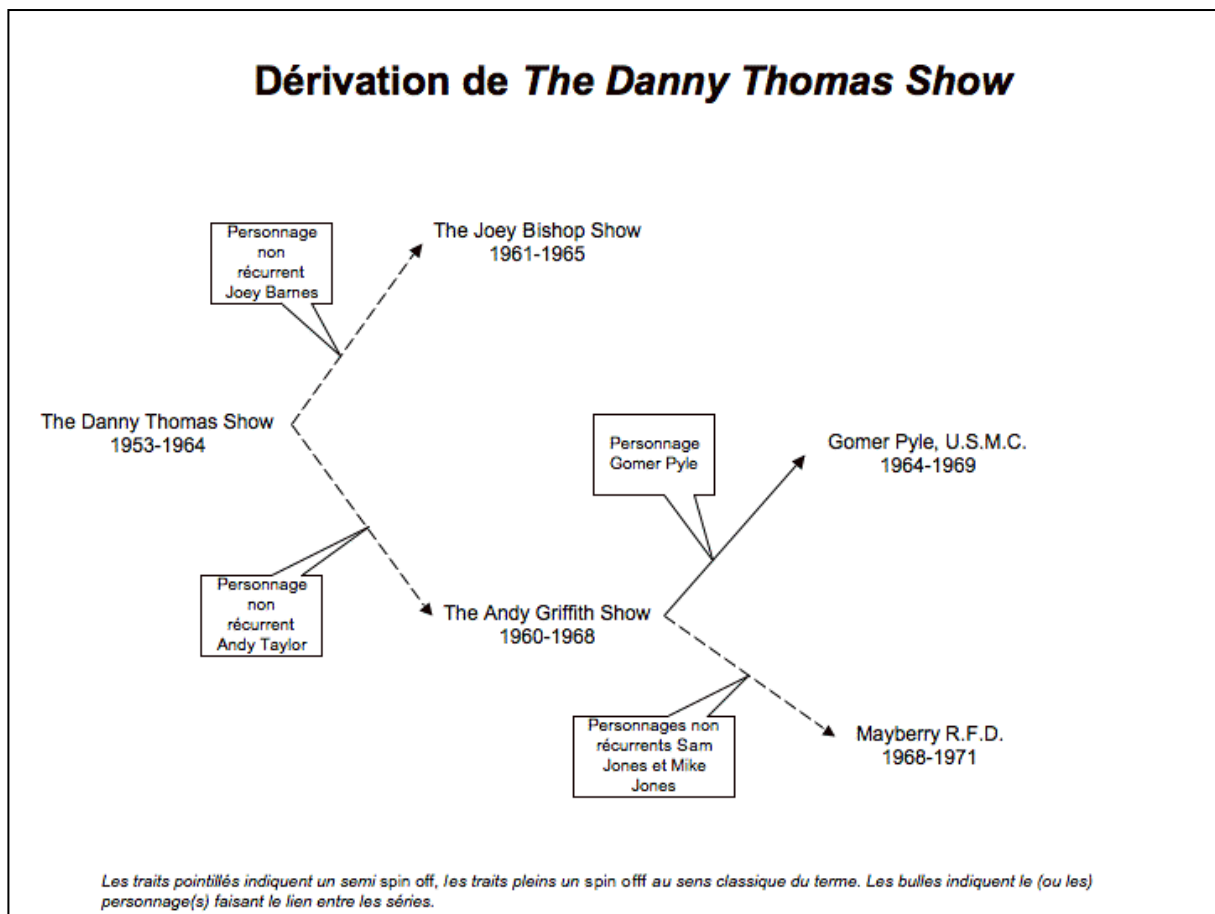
Dérivation de The Danny Thomas Show

Personnage non récurrent Joey Barnes

The Joey Bishop Show
1961-1965

The Danny Thomas Show
1953-1964

Personnage Gomer Pyle

Gomer Pyle, U.S.M.C.
1964-1969

Personnage non récurrent Andy Taylor

The Andy Griffith Show
1960-1968

Personnages non récurrents Sam Jones et Mike Jones

Mayberry R.F.D.
1968-1971

Les traits pointillés indiquent un semi spin off, les traits pleins un spin offf au sens classique du terme. Les bulles indiquent le (ou les) personnage(s) faisant le lien entre les séries.